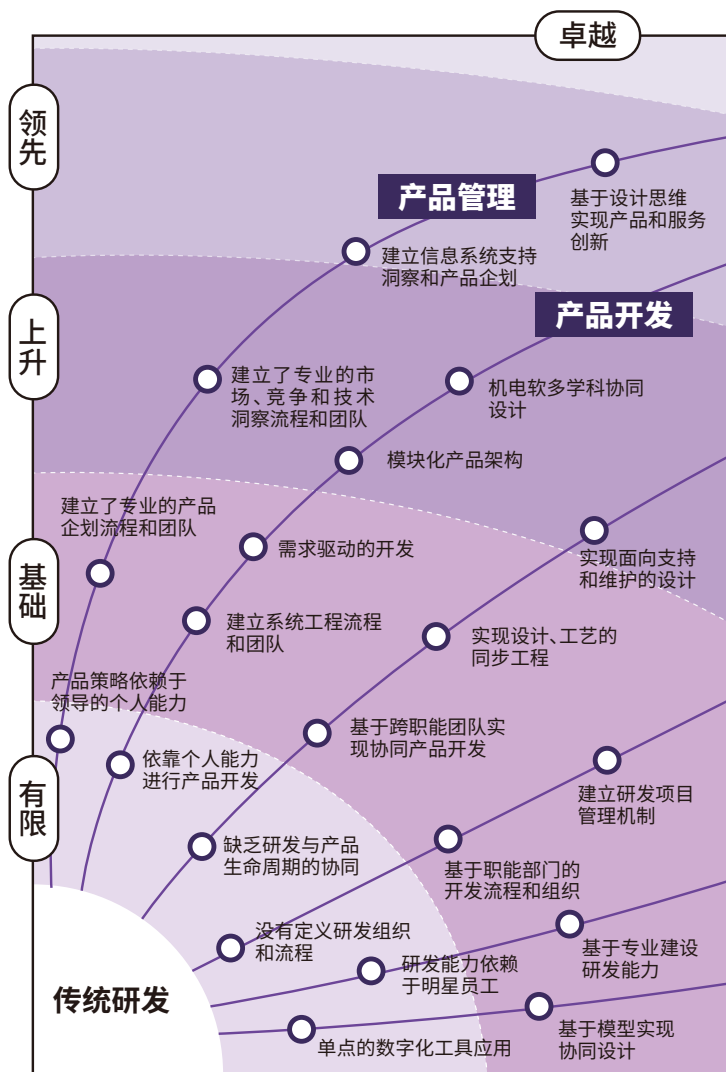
卓越

领先

上升

基础

有限

产品管理

产品开发

基于设计思维实现产品和服务创新

建立信息系统支持洞察和产品企划

建立了专业的市场、竞争和技术洞察流程和团队

机电软多学科协同设计

模块化产品架构

建立了专业的产品企划流程和团队

需求驱动的开发

实现面向支持和维护的设计

建立系统工程流程和团队

实现设计、工艺的同步工程

产品策略依赖于领导的个人能力

基于跨职能团队实现协同产品开发

依靠个人能力进行产品开发

建立研发项目管理机制

缺乏研发与产品生命周期的协同

基于职能部门的开发流程和组织

没有定义研发组织和流程

基于专业建设研发能力

研发能力依赖于明星员工

传统研发

基于模型实现协同设计

单点的数字化工具应用